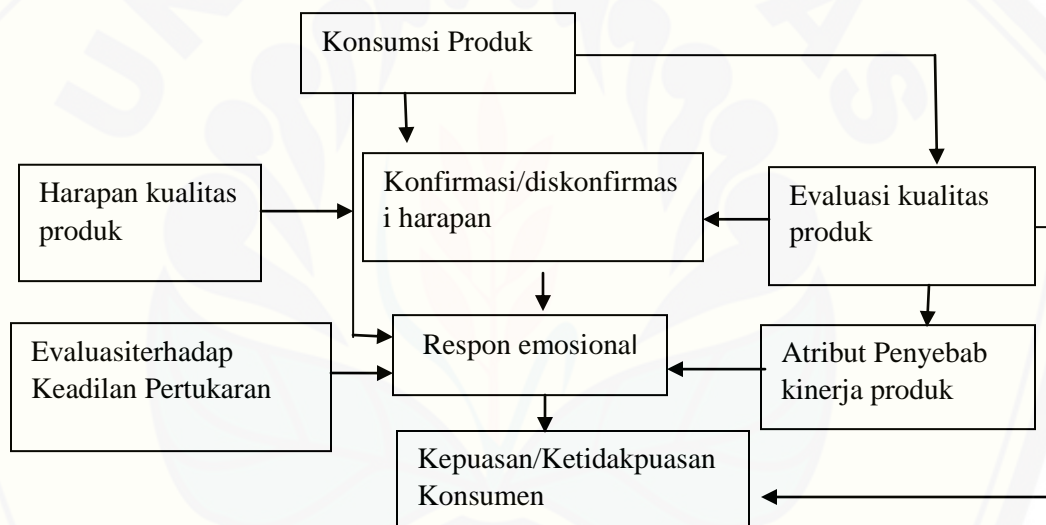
Konsumsi Produk

Harapan kualitas produk

Konfirmasi/diskonfirmasi harapan

Evaluasi kualitas produk

Evaluasiterhadap Keadilan Pertukaran

Respon emosional

Atribut Penyebab kinerja produk

Kepuasan/Ketidakpuasan Konsumen